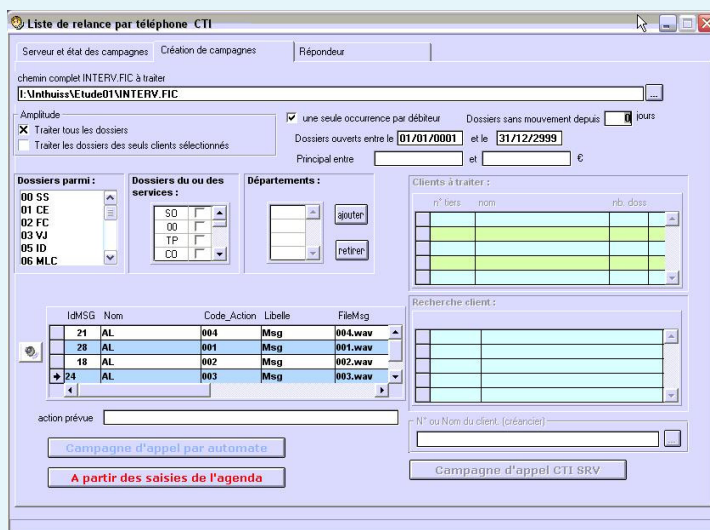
Liste de relance par téléphone CTI

Serveur et état des campagnes | Création de campagnes | Répondeur

chemin complet INTERV.FIC à traiter
I:\Inthuiss\Etude01\INTERV.FIC

Amplitude
Traiter tous les dossiers
Traiter les dossiers des seuls clients sélectionnés

une seule occurrence par débiteur
Dossiers sans mouvement depuis 0 jours
Dossiers ouverts entre le 01/01/0001 et le 31/12/2999
Principal entre et €

Dossiers parmi :
00 SS
01 CE
02 FC
03 VJ
05 ID
06 MLC

Dossiers du ou des services :
SO
00
TP
CO

Départements :
ajouter
retirer

Clients à traiter :
n° tiers | nom | nb. doss

Recherche client :

| IdMSG | Nom | Code_Action | Libelle | FileMsg |
|---|---|---|---|---|
| 21 | AL | 004 | Msg | 004.wav |
| 28 | AL | 001 | Msg | 001.wav |
| 18 | AL | 002 | Msg | 002.wav |
| 24 | AL | 003 | Msg | 003.wav |

action prévue

N° ou Nom du client. (créancier)

Campagne d'appel par automate
A partir des saisies de l'agenda
Campagne d'appel CTI SRV